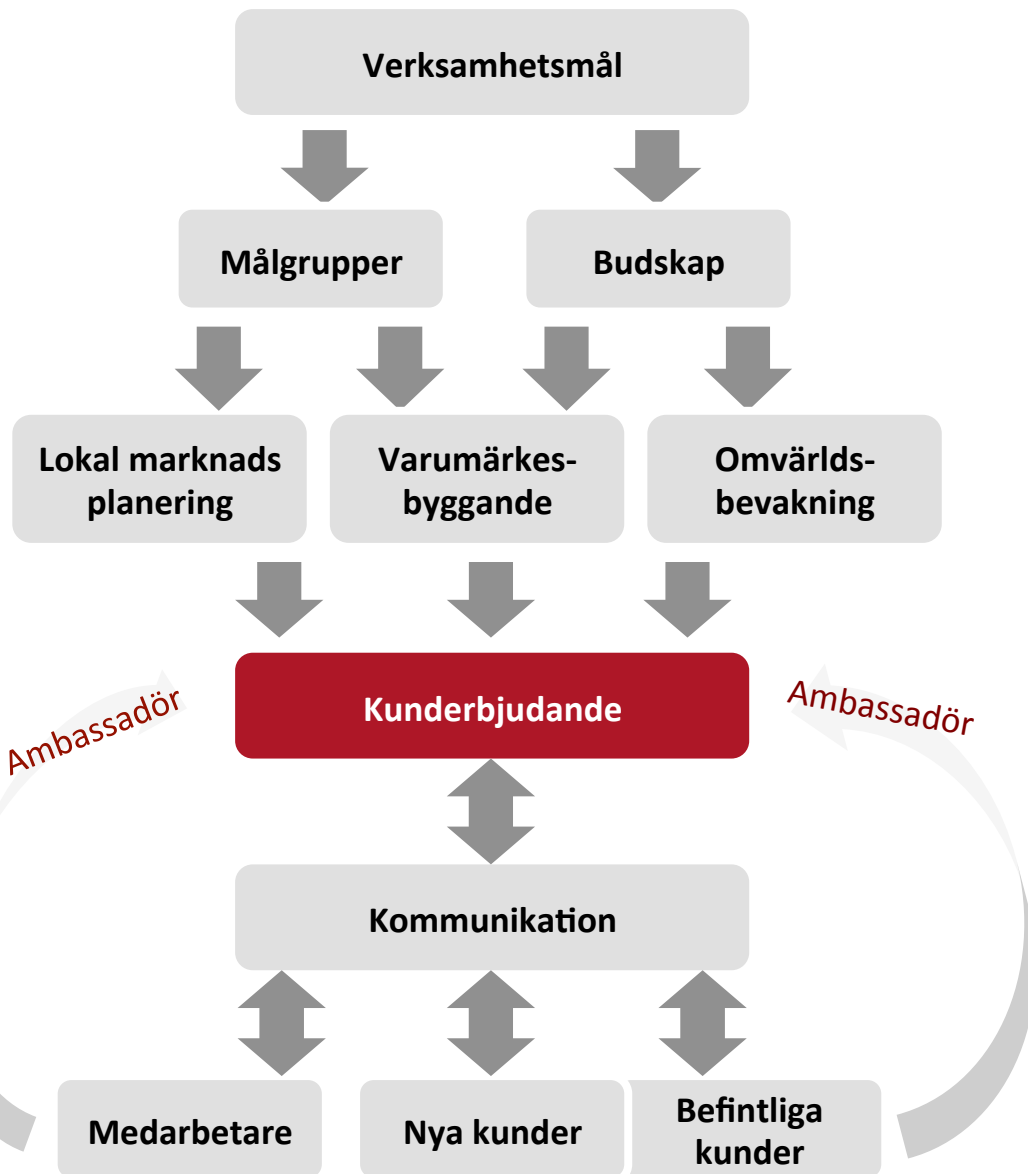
Verksamhetsmål

Målgrupper

Budskap

Lokal marknads planering

Varumärkes-byggande

Omvärlds-bevakning

Ambassadör

Kunderbjudande

Ambassadör

Kommunikation

Medarbetare

Nya kunder

Befintliga kunder